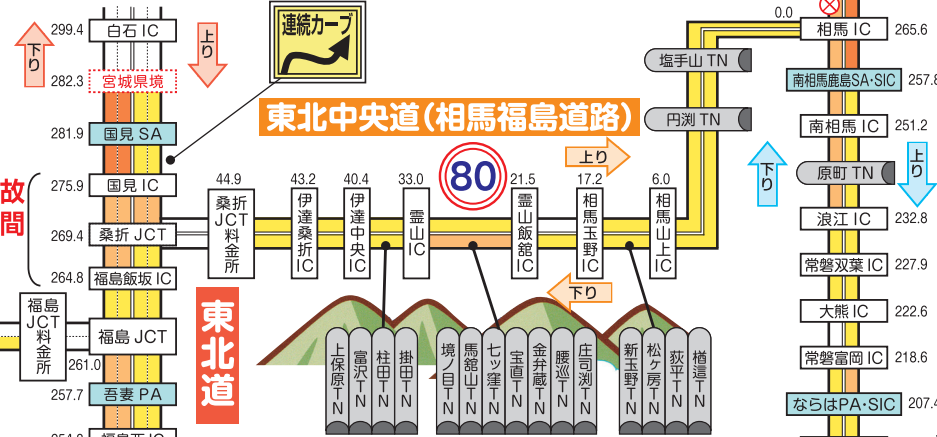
299.4 白石 IC
下り
上り
連続カーブ
282.3 宮城県境
281.9 国見 SA
東北中央道(相馬福島道路)
故間
275.9 国見 IC
269.4 桑折 JCT
264.8 福島飯坂 IC
福島JCT料金所
福島 JCT
261.0
257.7 吾妻 PA
東北道

44.9 桑折JCT料金所
43.2 伊達桑折IC
40.4 伊達中央IC
33.0 霊山IC
80
21.5 霊山飯舘IC
17.2 相馬玉野IC
6.0 相馬山上IC
上り
下り
0.0

上保原TN
富沢TN
柱田TN
掛田TN
境ノ目TN
馬舘山TN
七ッ窪TN
宝直TN
金弁蔵TN
腰巡TN
庄司渕TN
新玉野TN
松ヶ房TN
荻平TN
樋遣TN

塩手山 TN
円渕 TN

相馬 IC 265.6
南相馬鹿島SA・SIC 257.8
南相馬 IC 251.2
下り
上り
原町 TN
浪江 IC 232.8
常磐双葉 IC 227.9
大熊 IC 222.6
常磐富岡 IC 218.6
ならはPA・SIC 207.4